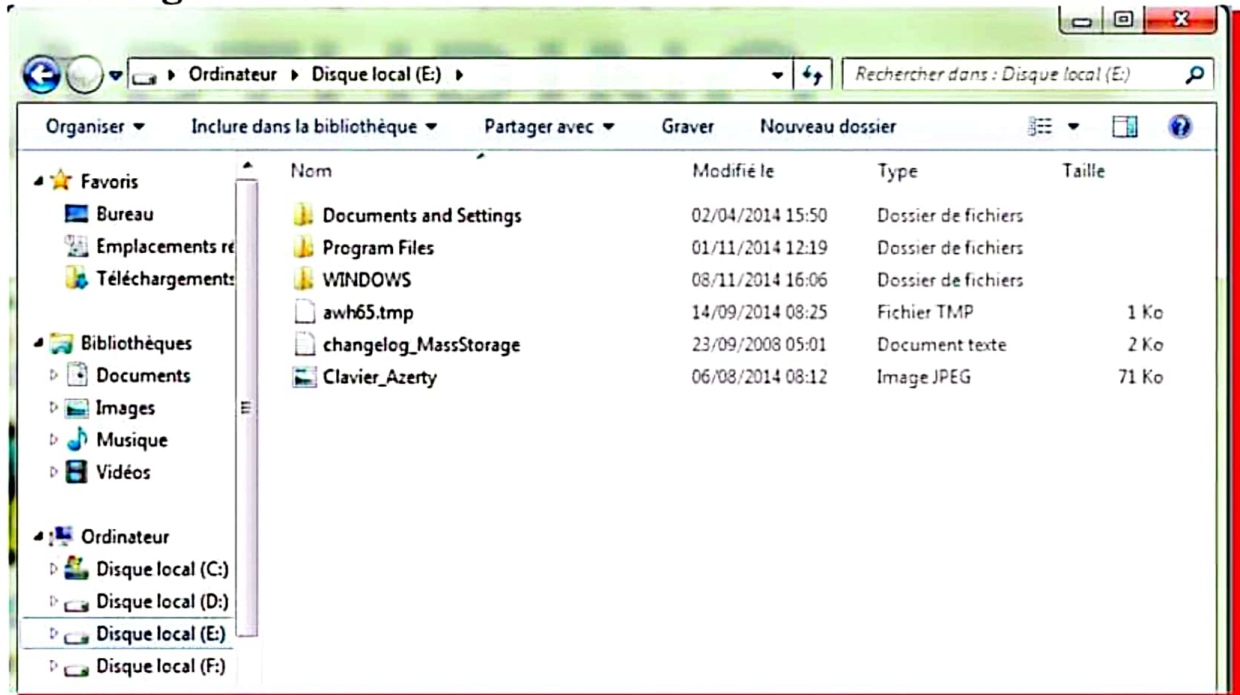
▸ Ordinateur ▸ Disque local (E:) ▸

Rechercher dans : Disque local (E:)

Organiser ▾ Inclure dans la bibliothèque ▾ Partager avec ▾ Graver Nouveau dossier

Favoris
Bureau
Emplacements ré
Téléchargements

Bibliothèques
Documents
Images
Musique
Vidéos

Ordinateur
Disque local (C:)
Disque local (D:)
Disque local (E:)
Disque local (F:)

| Nom | Modifié le | Type | Taille |
|---|---|---|---|
| Documents and Settings | 02/04/2014 15:50 | Dossier de fichiers | |
| Program Files | 01/11/2014 12:19 | Dossier de fichiers | |
| WINDOWS | 08/11/2014 16:06 | Dossier de fichiers | |
| awh65.tmp | 14/09/2014 08:25 | Fichier TMP | 1 Ko |
| changelog_MassStorage | 23/09/2008 05:01 | Document texte | 2 Ko |
| Clavier_Azerty | 06/08/2014 08:12 | Image JPEG | 71 Ko |